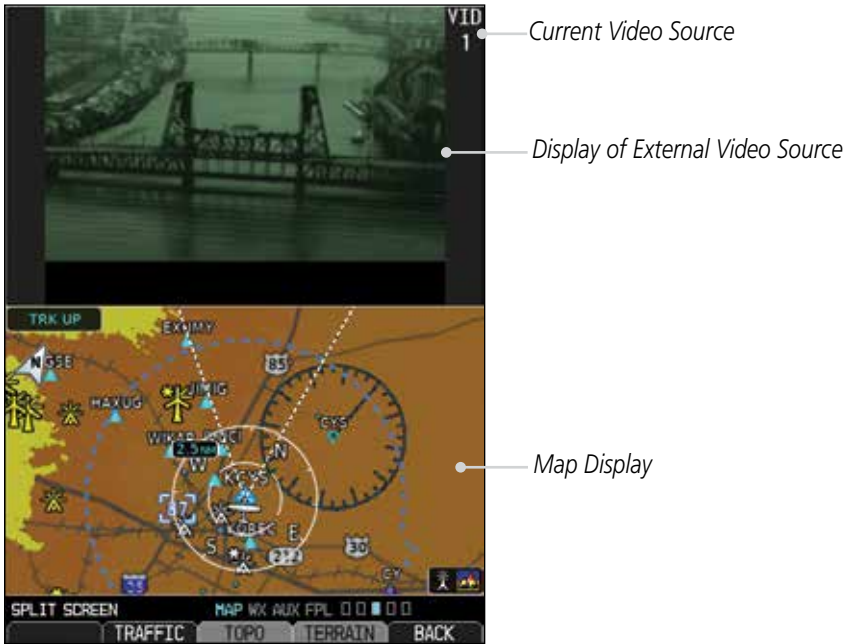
VID
1

Current Video Source

Display of External Video Source

TRK UP

EXIMY

N

58E

HAXUG

JIKIG

WIKAB

CYS

2.5 NM

W

N

KCYS

E

S

85

30

CY

SPLIT SCREEN

MAP WX AUX FPL

TRAFFIC

TOPO

TERRAIN

BACK

Map Display